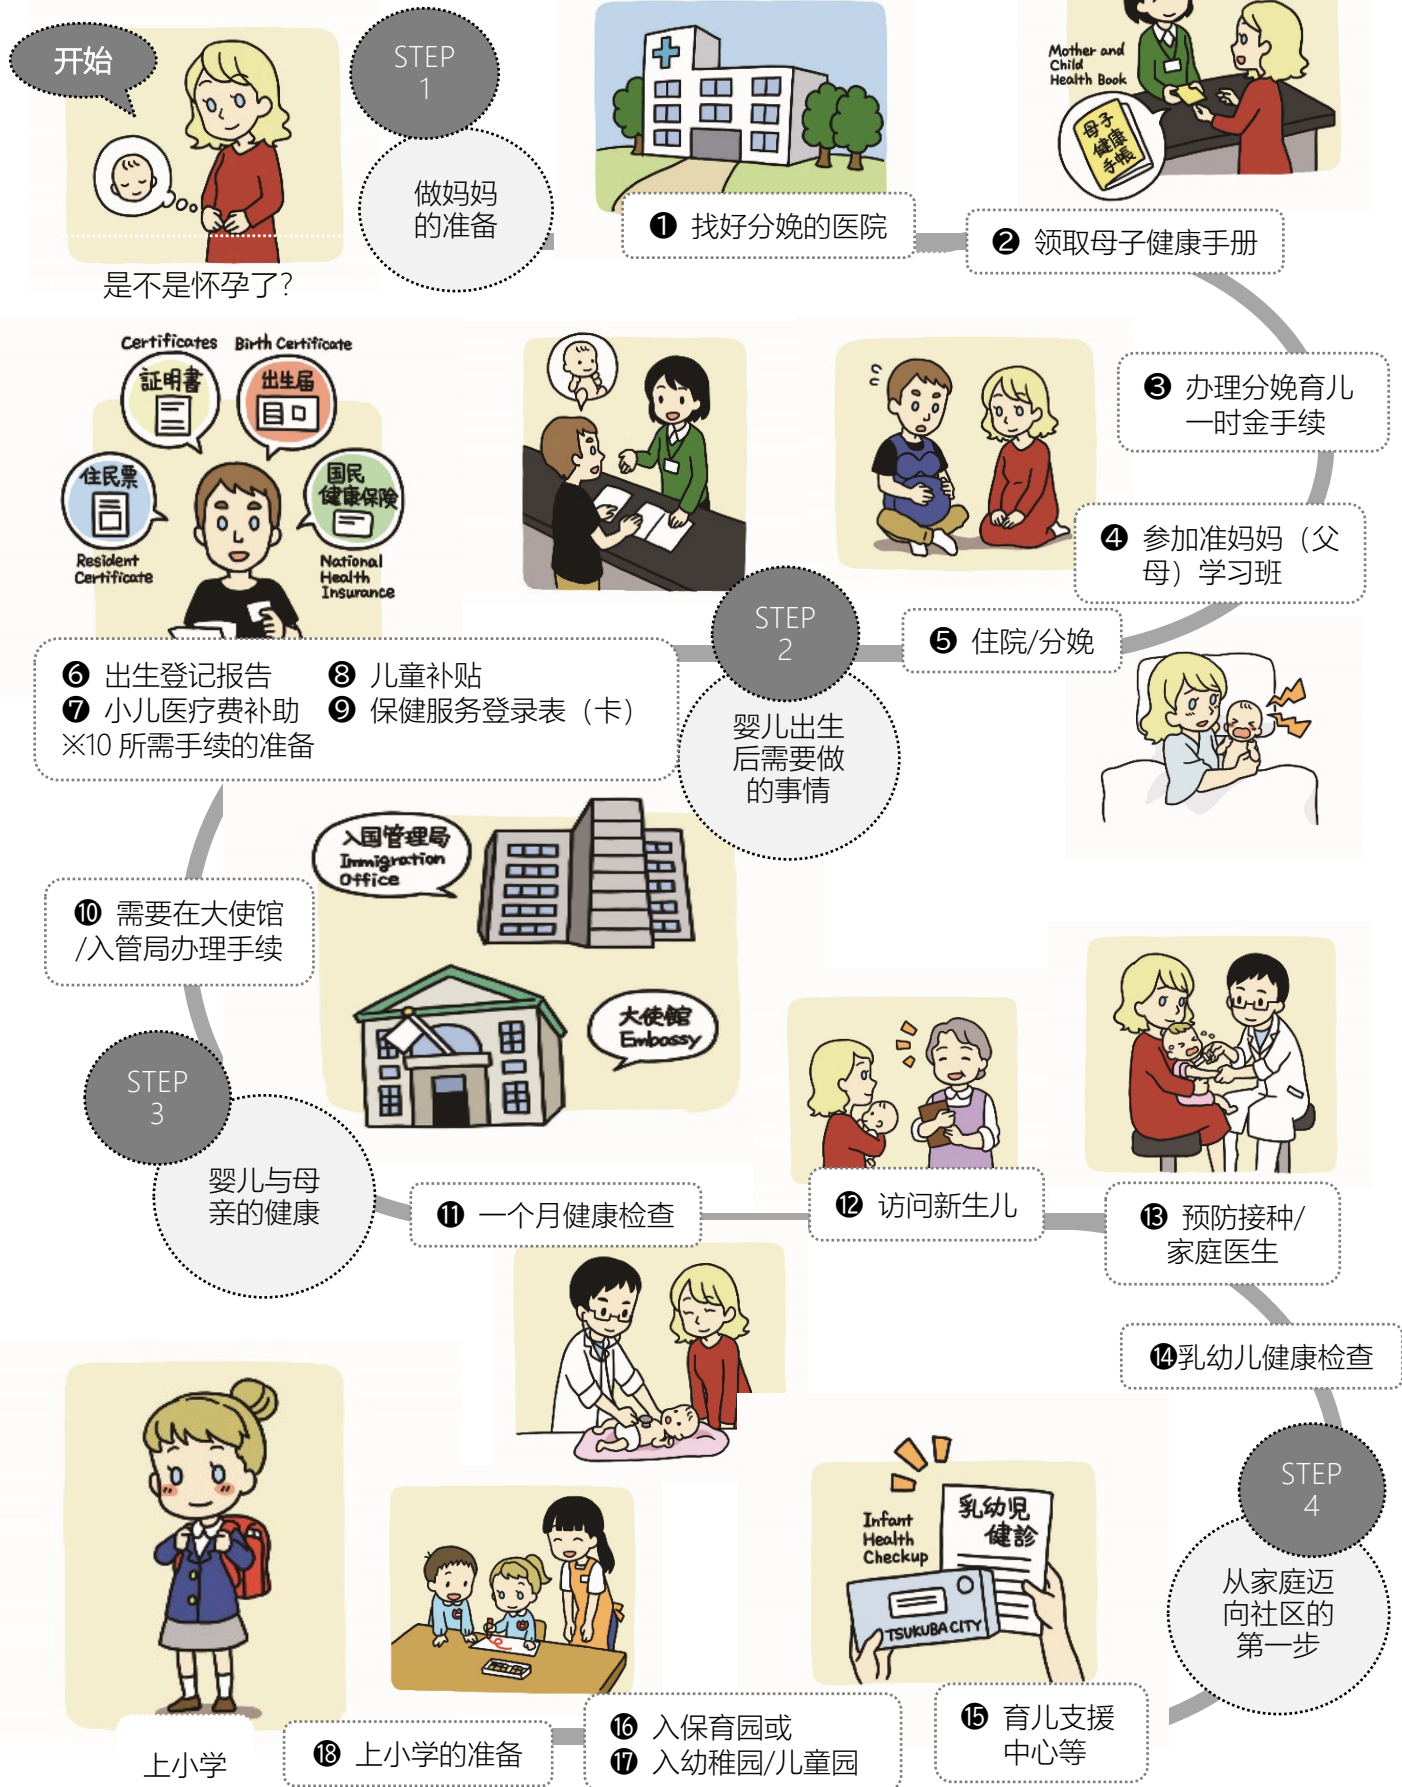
开始

是不是怀孕了?

STEP 1

做妈妈的准备

❶ 找好分娩的医院

Mother and Child Health Book

母子健康手帳

❷ 领取母子健康手册

❸ 办理分娩育儿一时金手续

❹ 参加准妈妈（父母）学习班

❺ 住院/分娩

STEP 2

婴儿出生后需要做的事情

Certificates 証明書

Birth Certificate 出生届

住民票 Resident Certificate

国民健康保険 National Health Insurance

❻ 出生登记报告
❼ 小儿医疗费补助
※10 所需手续的准备
❽ 儿童补贴
❾ 保健服务登录表（卡）

入国管理局 Immigration Office

大使館 Embassy

❿ 需要在大使馆/入管局办理手续

STEP 3

婴儿与母亲的健康

⓫ 一个月健康检查

⓬ 访问新生儿

⓭ 预防接种/家庭医生

⓮乳幼儿健康检查

STEP 4

从家庭迈向社区的第一步

Infant Health Checkup

乳幼児健診

TSUKUBA CITY

⓯ 育儿支援中心等

⓰ 入保育园或
⓱ 入幼稚园/儿童园

⓲ 上小学的准备

上小学